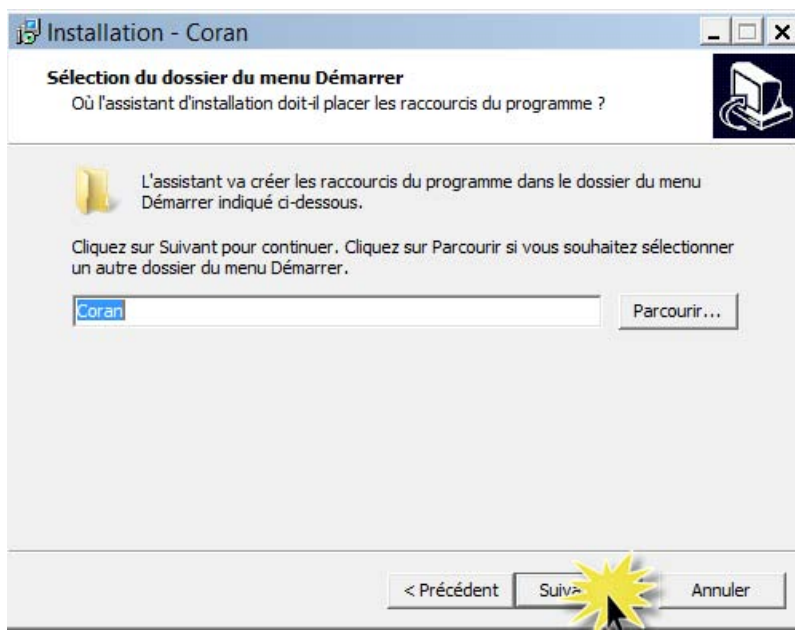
Installation - Coran

Sélection du dossier du menu Démarrer
Où l'assistant d'installation doit-il placer les raccourcis du programme ?

L'assistant va créer les raccourcis du programme dans le dossier du menu Démarrer indiqué ci-dessous.

Cliquez sur Suivant pour continuer. Cliquez sur Parcourir si vous souhaitez sélectionner un autre dossier du menu Démarrer.

Coran

Parcourir...

< Précédent

Suiv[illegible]

Annuler